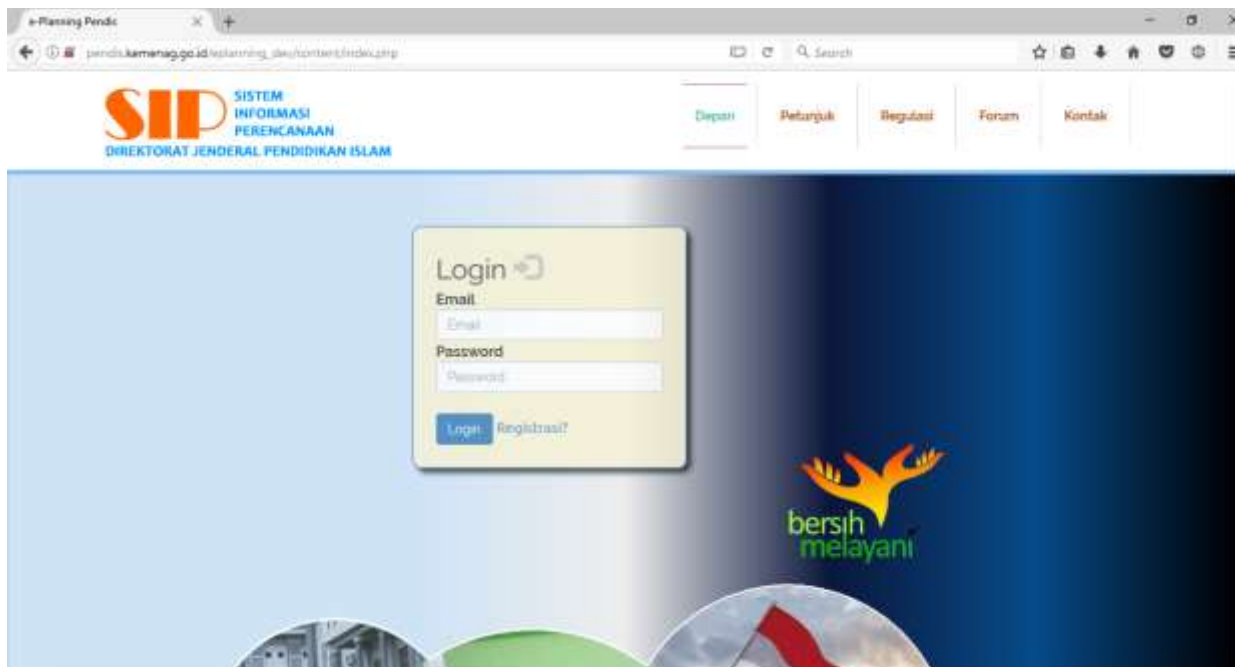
e-Planning Pendis

pendis.kemenag.go.id/eplanning_dev/content/index.php

Search

SIP SISTEM INFORMASI PERENCANAAN

DIREKTORAT JENDERAL PENDIDIKAN ISLAM

Depan Petunjuk Regulasi Forum Kontak

Login

Email

Email

Password

Password

Login Registrasi?

bersih melayani